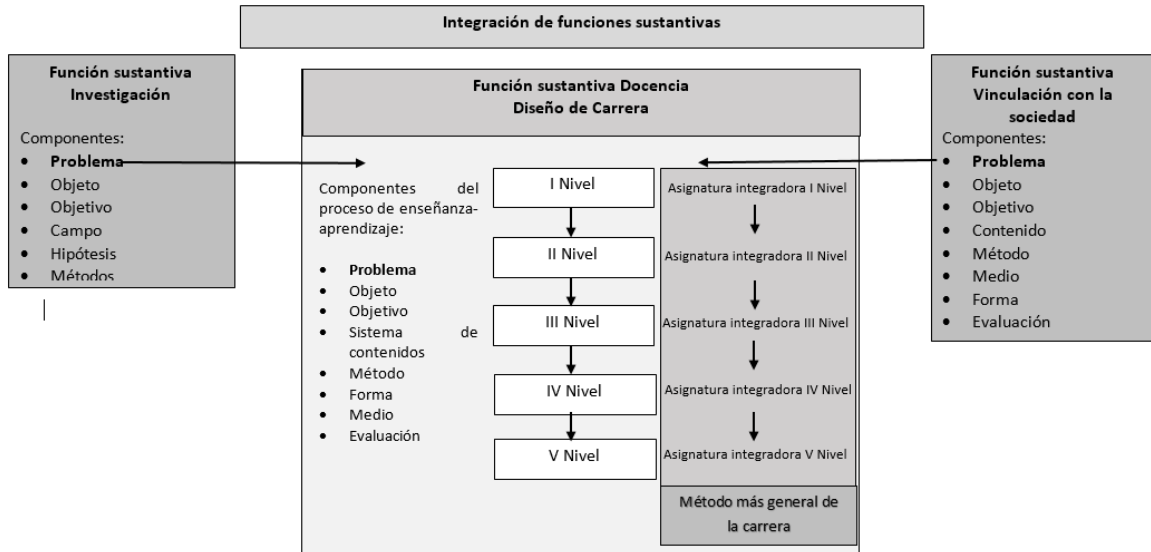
Integración de funciones sustantivas

Función sustantiva Investigación

Componentes:
- Problema
- Objeto
- Objetivo
- Campo
- Hipótesis
- Métodos

Función sustantiva Docencia
Diseño de Carrera

Componentes del proceso de enseñanza-aprendizaje:

- Problema
- Objeto
- Objetivo
- Sistema de contenidos
- Método
- Forma
- Medio
- Evaluación

I Nivel

II Nivel

III Nivel

IV Nivel

V Nivel

Asignatura integradora I Nivel

Asignatura integradora II Nivel

Asignatura integradora III Nivel

Asignatura integradora IV Nivel

Asignatura integradora V Nivel

Método más general de la carrera

Función sustantiva Vinculación con la sociedad

Componentes:
- Problema
- Objeto
- Objetivo
- Contenido
- Método
- Medio
- Forma
- Evaluación